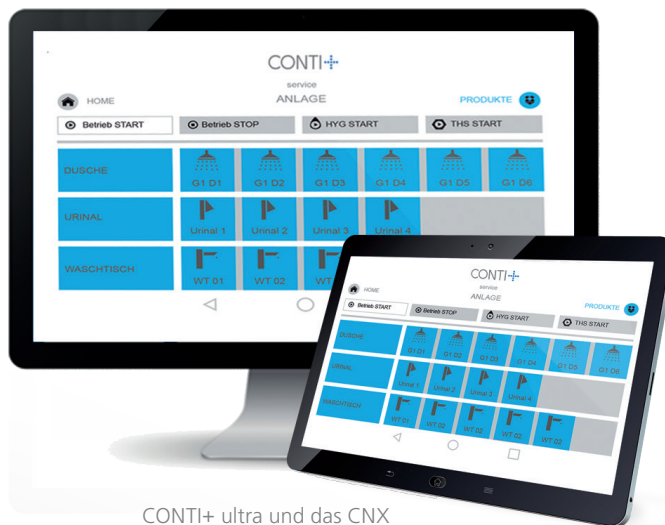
CONTI+
service
ANLAGE

HOME

PRODUKTE

Betrieb START

Betrieb STOP

HYG START

THS START

DUSCHE

G1 D1

G1 D2

G1 D3

G1 D4

G1 D5

G1 D6

URINAL

Urinal 1

Urinal 2

Urinal 3

Urinal 4

WASCHTISCH

WT 01

WT 02

WT

CONTI+
service
ANLAGE

HOME

PRODUKTE

Betrieb START

Betrieb STOP

HYG START

THS START

DUSCHE

G1 D1

G1 D2

G1 D3

G1 D4

G1 D5

G1 D6

URINAL

Urinal 1

Urinal 2

Urinal 3

Urinal 4

WASCHTISCH

WT 01

WT 02

WT 03

WT 02

WT 02

CONTI+ ultra und das CNX